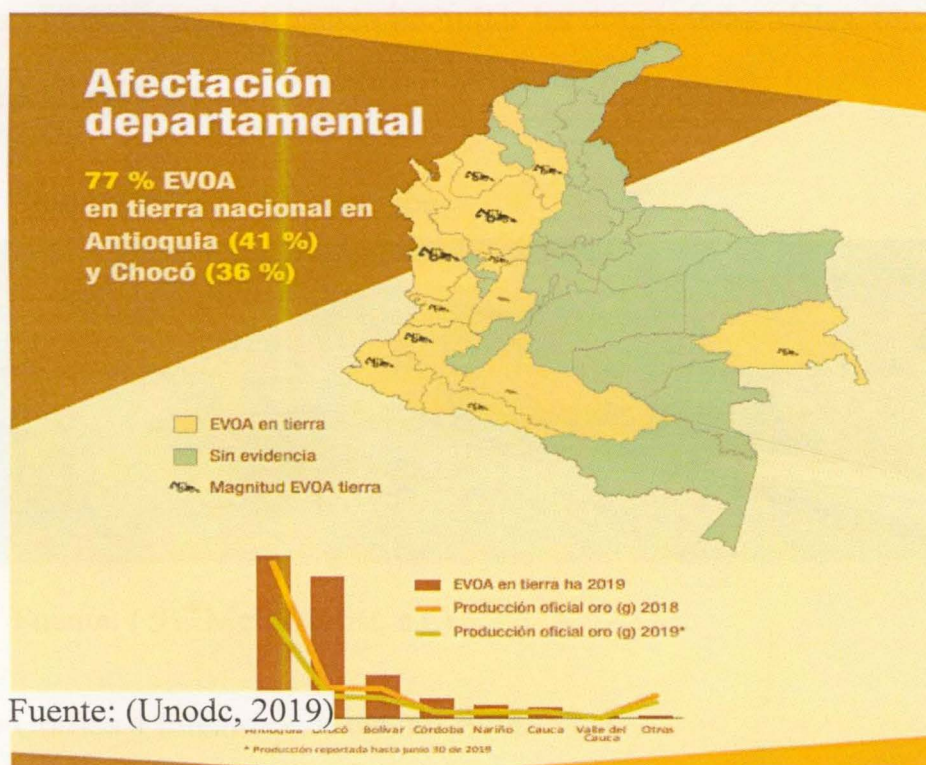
Afectación departamental

77 % EVOA en tierra nacional en Antioquia (41 %) y Chocó (36 %)

EVOA en tierra
Sin evidencia
Magnitud EVOA tierra

EVOA en tierra ha 2019
Producción oficial oro (g) 2018
Producción oficial oro (g) 2019*

Antioquia Chocó Bolívar Córdoba Nariño Cauca Valle del Cauca Otros

Fuente: (Unodc, 2019)

* Producción reportada hasta junio 30 de 2019